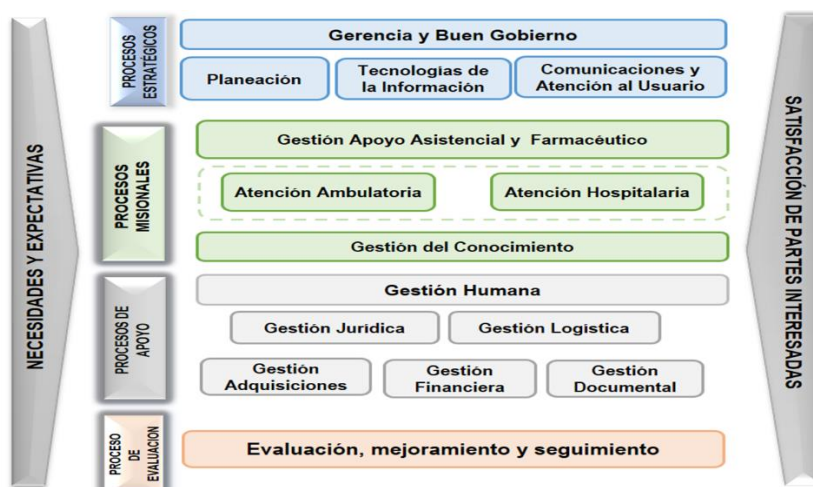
NECESIDADES Y EXPECTATIVAS

PROCESOS ESTRATÉGICOS

Gerencia y Buen Gobierno

Planeación

Tecnologías de la Información

Comunicaciones y Atención al Usuario

PROCESOS MISIONALES

Gestión Apoyo Asistencial y Farmacéutico

Atención Ambulatoria

Atención Hospitalaria

Gestión del Conocimiento

PROCESOS DE APOYO

Gestión Humana

Gestión Jurídica

Gestión Logística

Gestión Adquisiciones

Gestión Financiera

Gestión Documental

PROCESO DE EVALUACIÓN

Evaluación, mejoramiento y seguimiento

SATISFACCIÓN DE PARTES INTERESADAS